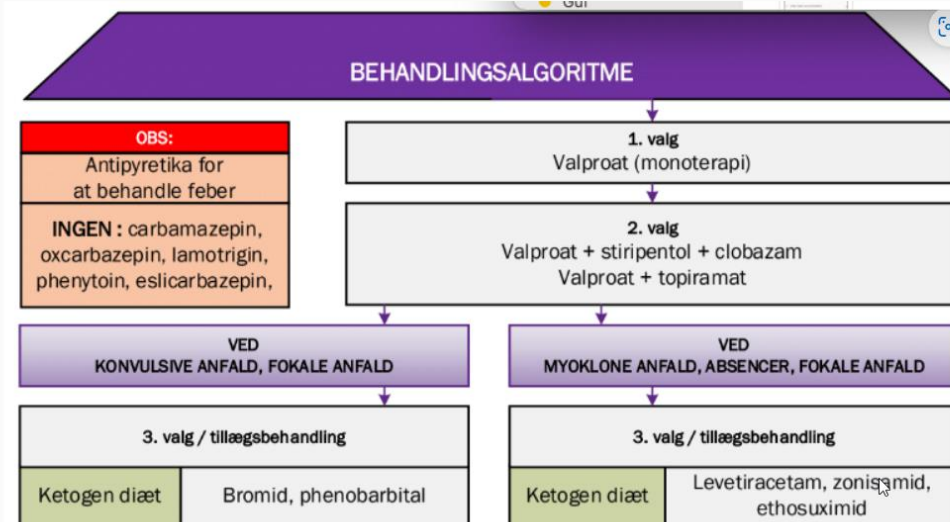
Gul

BEHANDLINGSALGORITME

OBS:

Antipyretika for at behandle feber

INGEN : carbamazepin, oxcarbazepin, lamotrigin, phenytoin, eslicarbazepin,

1. valg
Valproat (monoterapi)

2. valg
Valproat + stiripentol + clobazam
Valproat + topiramat

VED
KONVULSIVE ANFALD, FOKALE ANFALD

VED
MYOKLONE ANFALD, ABSENCER, FOKALE ANFALD

3. valg / tillægsbehandling

3. valg / tillægsbehandling

| Ketogen diæt | Bromid, phenobarbital |
|---|---|

| Ketogen diæt | Levetiracetam, zonisamid, ethosuximid |
|---|---|